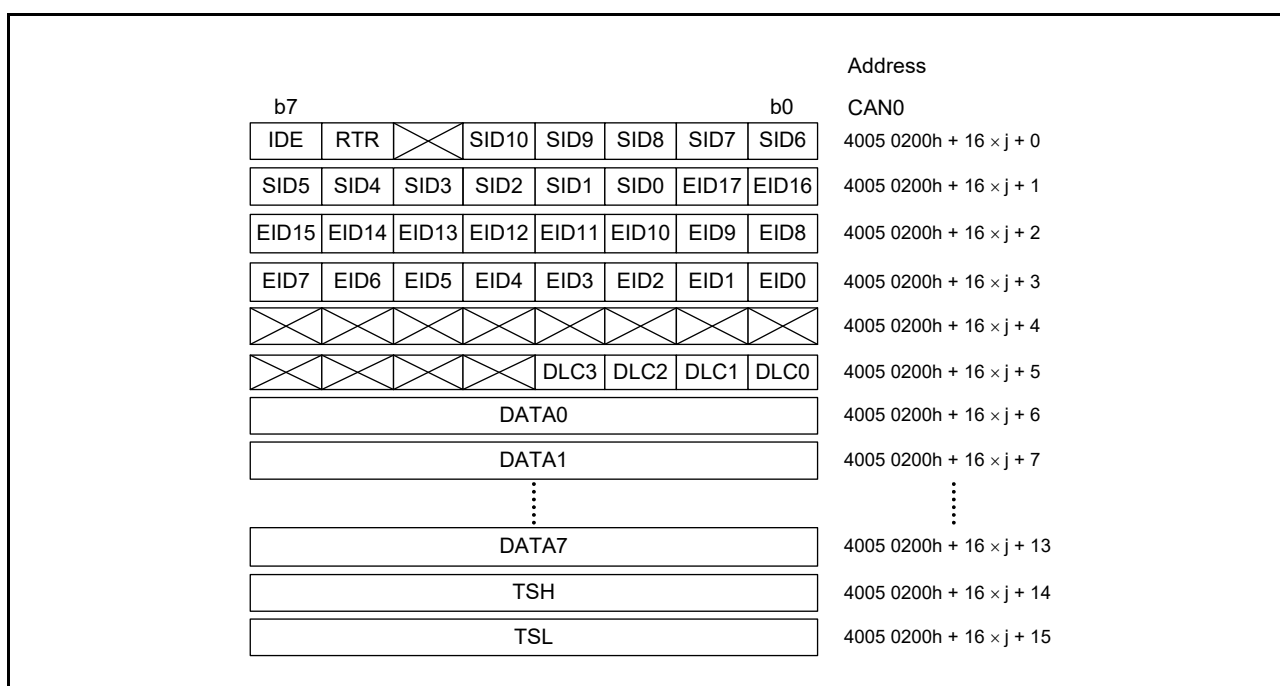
Address

b7 b0 CAN0

| IDE | RTR | | SID10 | SID9 | SID8 | SID7 | SID6 |
|---|---|---|---|---|---|---|---|
| SID5 | SID4 | SID3 | SID2 | SID1 | SID0 | EID17 | EID16 |
| EID15 | EID14 | EID13 | EID12 | EID11 | EID10 | EID9 | EID8 |
| EID7 | EID6 | EID5 | EID4 | EID3 | EID2 | EID1 | EID0 |
| | | | | | | | |
| | | | | DLC3 | DLC2 | DLC1 | DLC0 |

DATA0

DATA1

DATA7

TSH

TSL

4005 0200h + 16 $\times$ j + 0

4005 0200h + 16 $\times$ j + 1

4005 0200h + 16 $\times$ j + 2

4005 0200h + 16 $\times$ j + 3

4005 0200h + 16 $\times$ j + 4

4005 0200h + 16 $\times$ j + 5

4005 0200h + 16 $\times$ j + 6

4005 0200h + 16 $\times$ j + 7

4005 0200h + 16 $\times$ j + 13

4005 0200h + 16 $\times$ j + 14

4005 0200h + 16 $\times$ j + 15